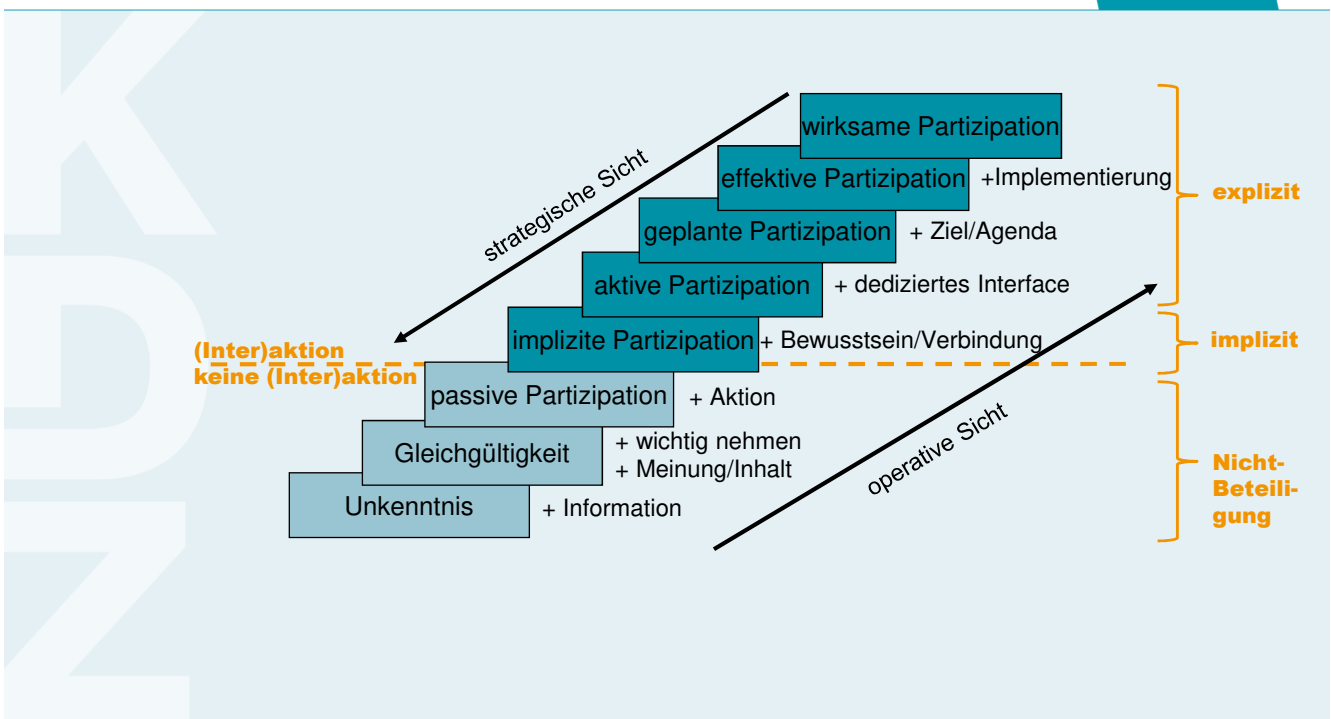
strategische Sicht

wirksame Partizipation
effektive Partizipation +Implementierung
geplante Partizipation + Ziel/Agenda
aktive Partizipation + dediziertes Interface
implizite Partizipation + Bewusstsein/Verbindung
passive Partizipation + Aktion
Gleichgültigkeit + wichtig nehmen + Meinung/Inhalt
Unkenntnis + Information

(Inter)aktion
keine (Inter)aktion

operative Sicht

explizit
implizit
Nicht-Beteiligung